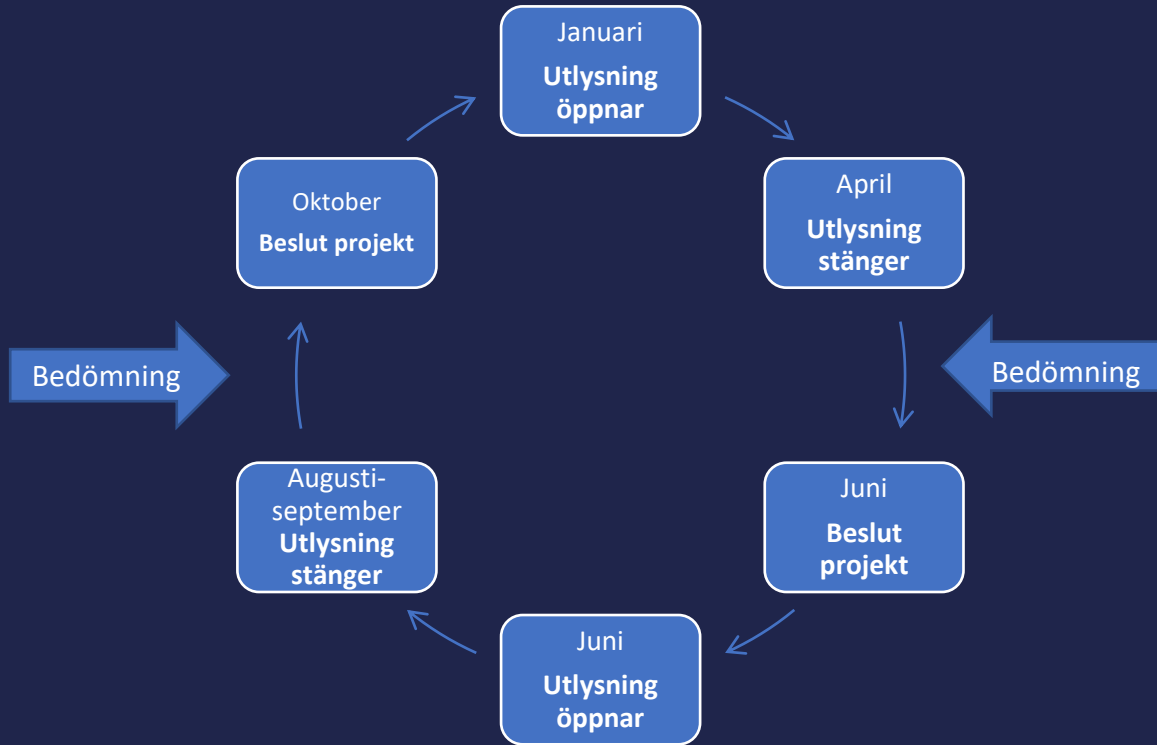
Januari
**Utlysning öppnar**

April
**Utlysning stänger**

Bedömning

Juni
**Beslut projekt**

Juni
**Utlysning öppnar**

Augusti-september
**Utlysning stänger**

Bedömning

Oktober
**Beslut projekt**